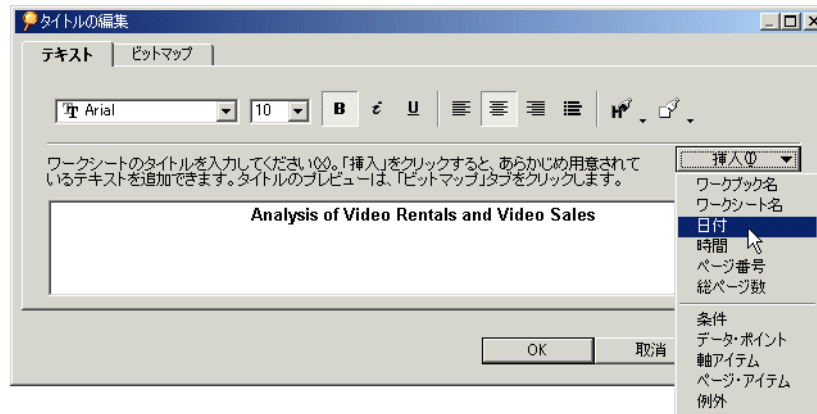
タイトルの編集

テキスト | ビットマップ

Arial | 10 | B | i | U

ワークシートのタイトルを入力してください(X)。「挿入」をクリックすると、あらかじめ用意されているテキストを追加できます。タイトルのプレビューは、「ビットマップ」タブをクリックします。

挿入(I)

Analysis of Video Rentals and Video Sales

ワークブック名
ワークシート名
日付
時間
ページ番号
総ページ数
条件
データ・ポイント
軸アイテム
ページ・アイテム
例外

OK
取消